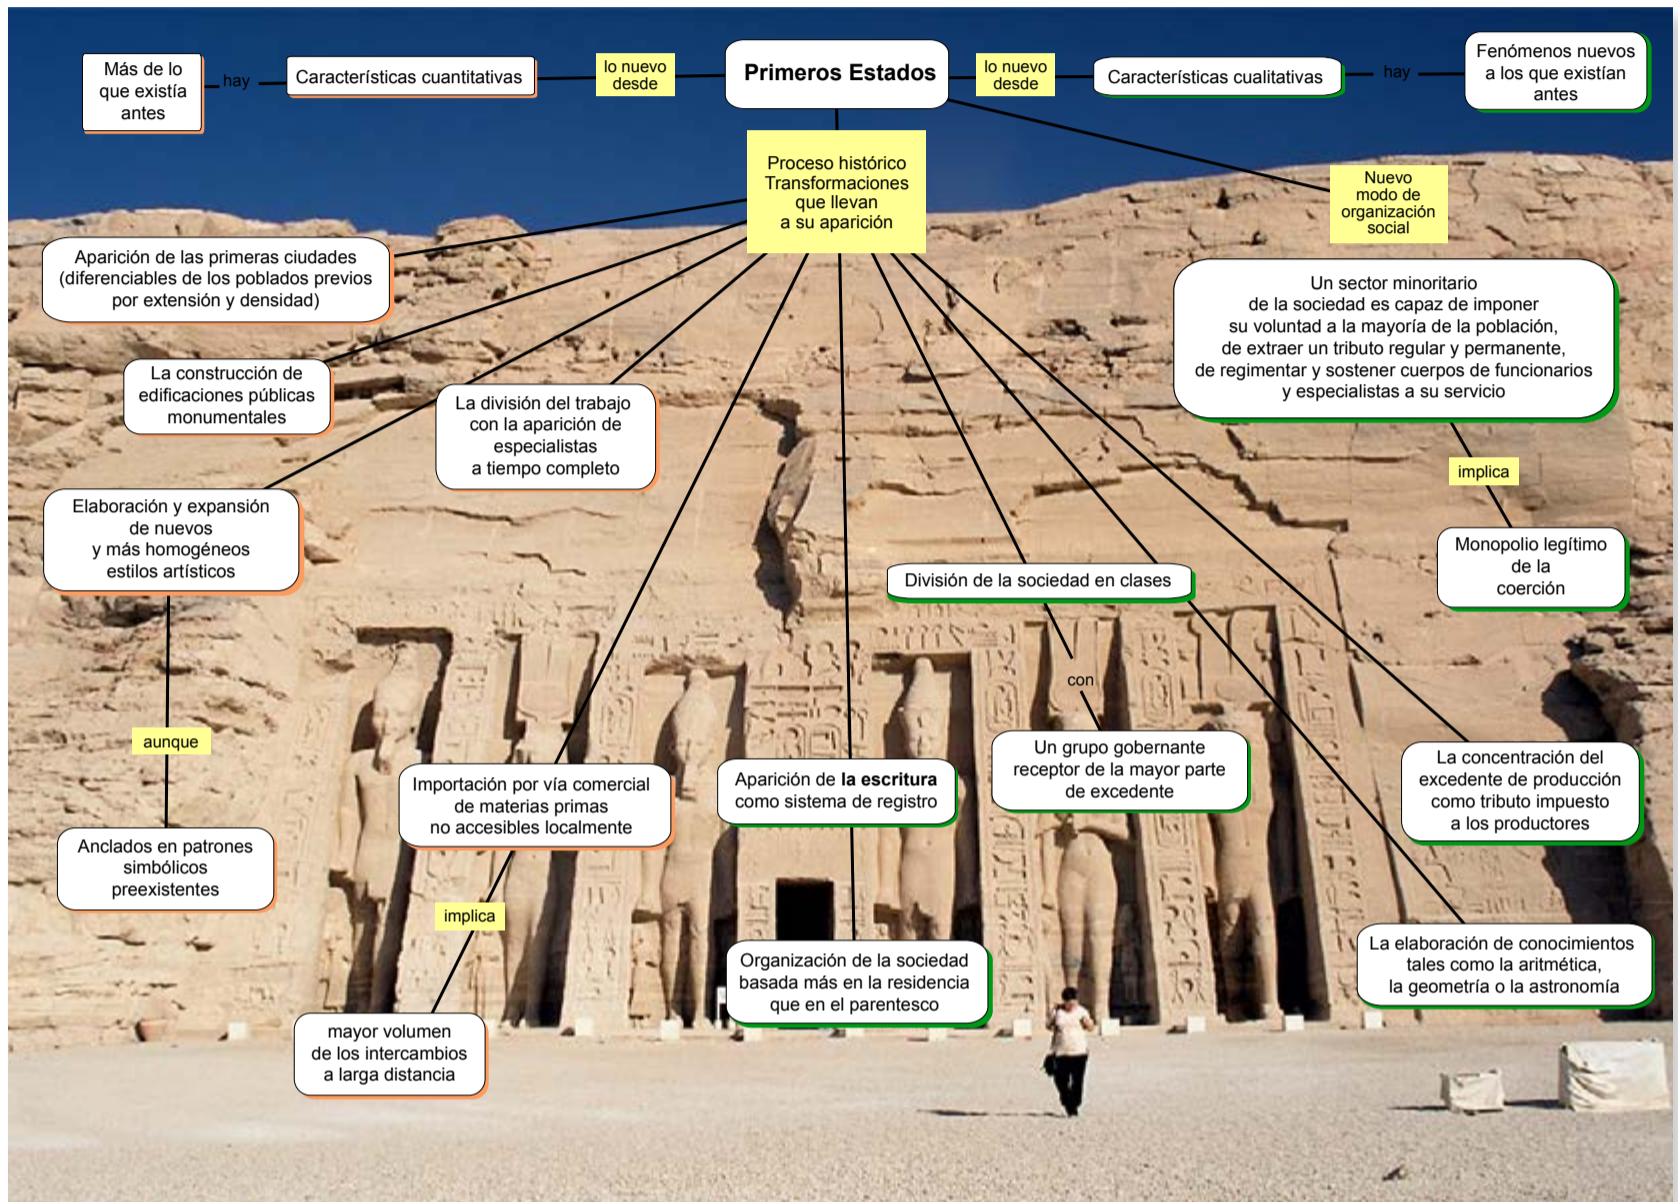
Más de lo que existía antes

hay

Características cuantitativas

lo nuevo desde

Primeros Estados

lo nuevo desde

Características cualitativas

hay

Fenómenos nuevos a los que existían antes

Proceso histórico Transformaciones que llevan a su aparición

Nuevo modo de organización social

Aparición de las primeras ciudades (diferenciables de los poblados previos por extensión y densidad)

Un sector minoritario de la sociedad es capaz de imponer su voluntad a la mayoría de la población, de extraer un tributo regular y permanente, de regimentar y sostener cuerpos de funcionarios y especialistas a su servicio

La construcción de edificaciones públicas monumentales

La división del trabajo con la aparición de especialistas a tiempo completo

implica

Elaboración y expansión de nuevos y más homogéneos estilos artísticos

Monopolio legítimo de la coerción

División de la sociedad en clases

con

aunque

Importación por vía comercial de materias primas no accesibles localmente

Aparición de **la escritura** como sistema de registro

Un grupo gobernante receptor de la mayor parte de excedente

La concentración del excedente de producción como tributo impuesto a los productores

Anclados en patrones simbólicos preexistentes

implica

Organización de la sociedad basada más en la residencia que en el parentesco

La elaboración de conocimientos tales como la aritmética, la geometría o la astronomía

mayor volumen de los intercambios a larga distancia